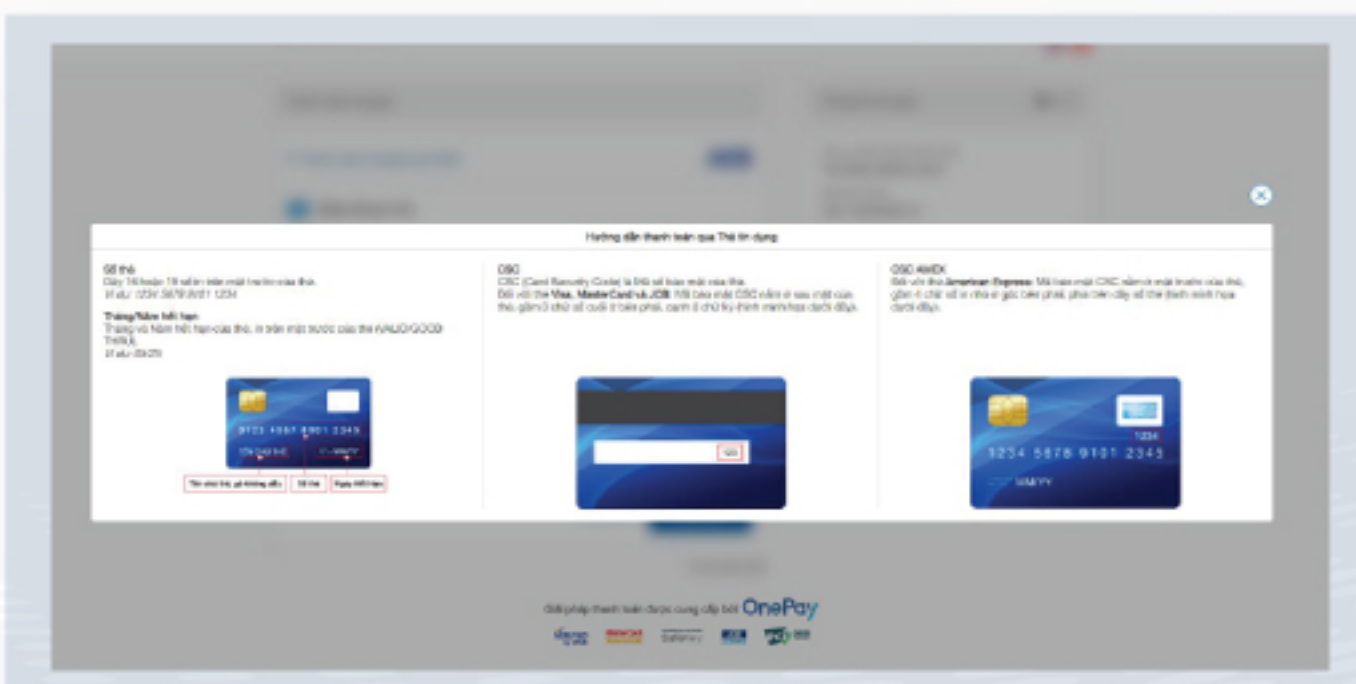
Hướng dẫn thanh toán qua Thẻ tín dụng

Số thẻ
Dãy 16 hoặc 19 số in trên mặt trước của thẻ.
Ví dụ: 1234 5678 9101 1234

Tháng/Năm hết hạn
Tháng và Năm hết hạn của thẻ, in trên mặt trước của thẻ (VALID/GOOD THRU)
Ví dụ: 09/25

0123 4567 8901 2345

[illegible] | Số thẻ | Ngày hết hạn

CSC
CSC (Card Security Code) là mã số bảo mật của thẻ.
Đối với thẻ Visa, MasterCard và JCB: Mã bảo mật CSC nằm ở sau mặt của thẻ, gồm 3 chữ số cuối ở bên phải, cạnh ô chữ ký (hình minh họa dưới đây).

CSC AMEX
Đối với thẻ American Express: Mã bảo mật CSC nằm ở mặt trước của thẻ, gồm 4 chữ số in nhỏ ở góc bên phải, phía trên dãy số thẻ (hình minh họa dưới đây).

1234
1234 5678 9101 2345
MM/YY

Giải pháp thanh toán được cung cấp bởi OnePay